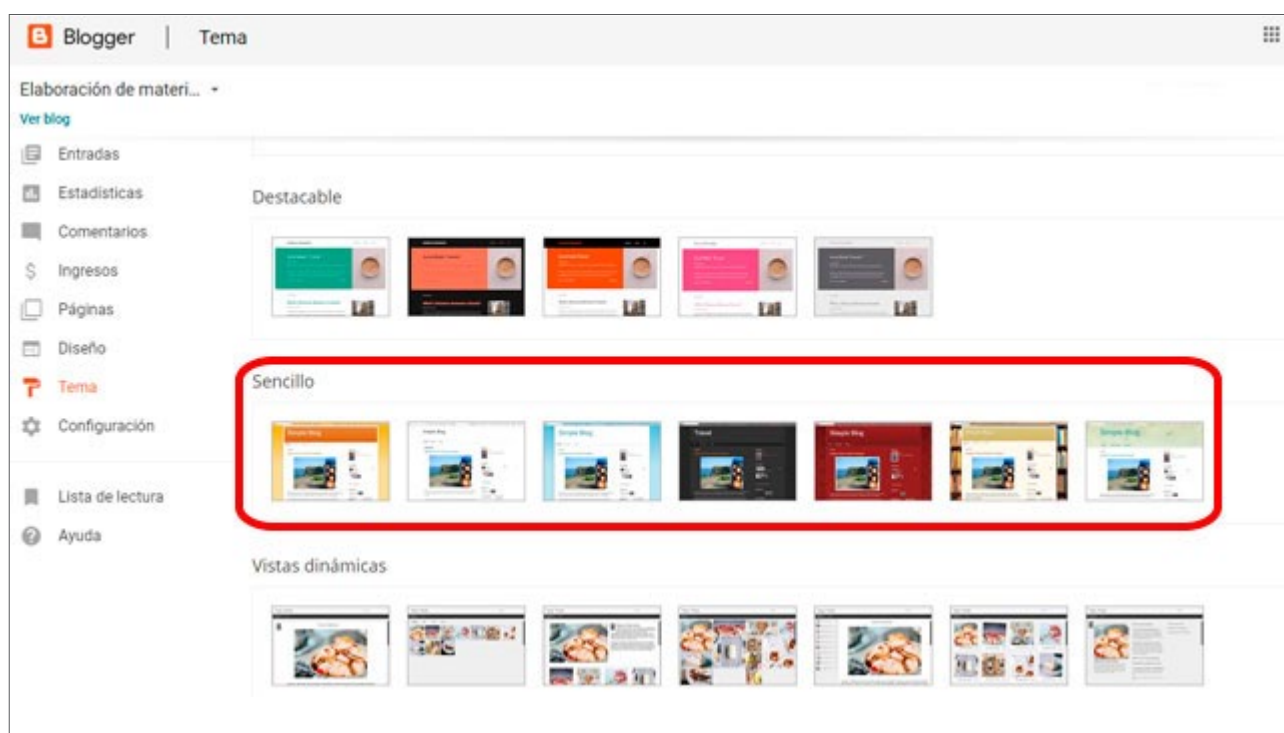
Blogger | Tema

Elaboración de materi... ▾
Ver blog

Entradas
Estadísticas
Comentarios
Ingresos
Páginas
Diseño
Tema
Configuración

Lista de lectura
Ayuda

Destacable

Sencillo

Simple Blog

Simple Blog

Travel

Simple Blog

Simple Blog

Vistas dinámicas